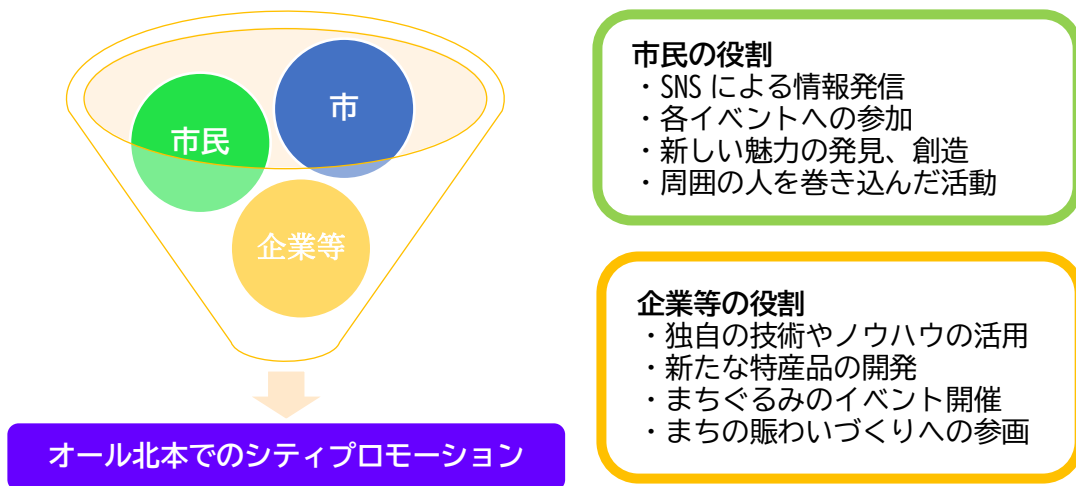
市

市民

企業等

オール北本でのシティプロモーション

市民の役割
・SNS による情報発信
・各イベントへの参加
・新しい魅力の発見、創造
・周囲の人を巻き込んだ活動

企業等の役割
・独自の技術やノウハウの活用
・新たな特産品の開発
・まちぐるみのイベント開催
・まちの賑わいづくりへの参画